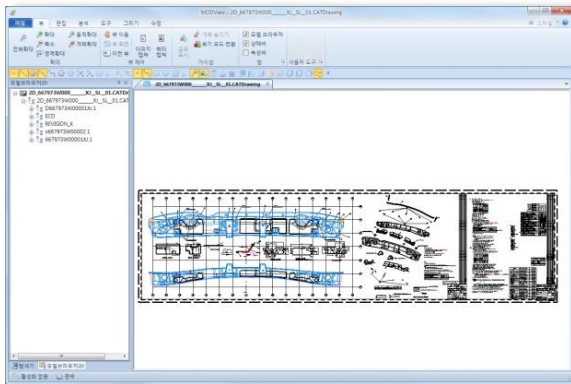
MODView - 2D_667973W000_____XI_SL_01.CATDrawing

파일 뷰 편집 분석 도구 그리기 측정

전체화면 확대 축소 영역확대 확대 동적확대 구역확대 뷰 이동 뷰 회전 이전 뷰 이미지 캡쳐 뷰 캡쳐 확대 가시성 모델 트리 주석 상태바 속성바 창 사용자 도구 창

모델트리(2D)

2D_667973W000_____XI_SL_01.CATDrawing
2D_667973W000_____XI_SL_01.CAT
D667973W000XI.1
ECO
REVISION_X
s667973W00002.1
667973W0000XI.1

2D_667973W000_____XI_SL_01.CATDrawing

탐색기 모델트리(2D)

탐색된 결과 검색